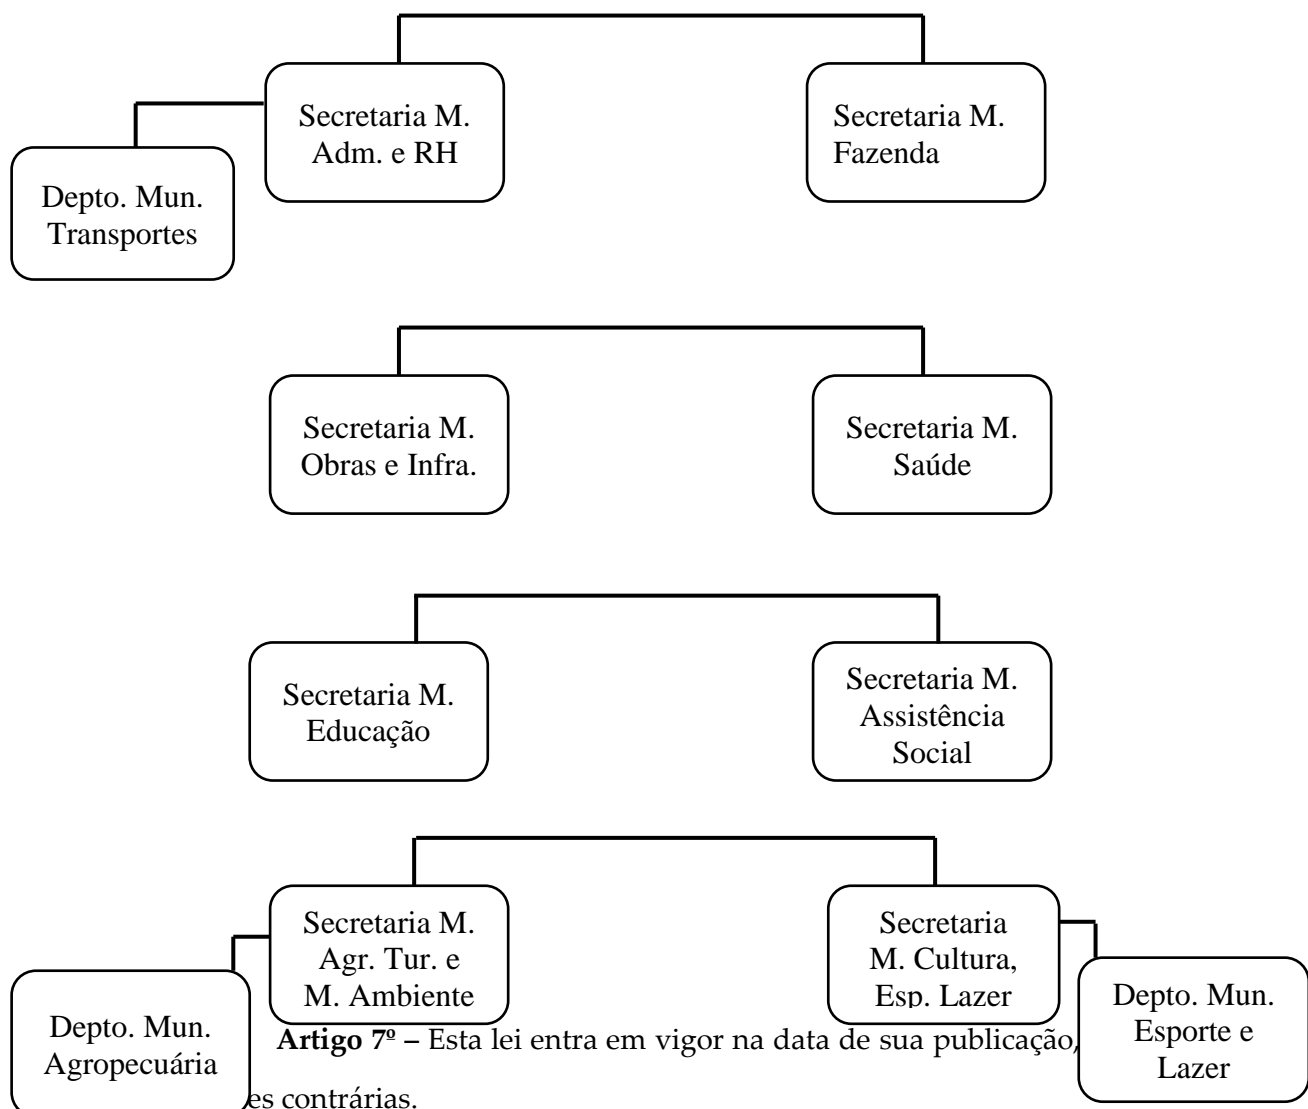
Secretaria M. Adm. e RH

Depto. Mun. Transportes

Secretaria M. Fazenda

Secretaria M. Obras e Infra.

Secretaria M. Saúde

Secretaria M. Educação

Secretaria M. Assistência Social

Secretaria M. Agr. Tur. e M. Ambiente

Depto. Mun. Agropecuária

Secretaria M. Cultura, Esp. Lazer

Depto. Mun. Esporte e Lazer

**Artigo 7º –** Esta lei entra em vigor na data de sua publicação, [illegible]

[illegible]es contrárias.